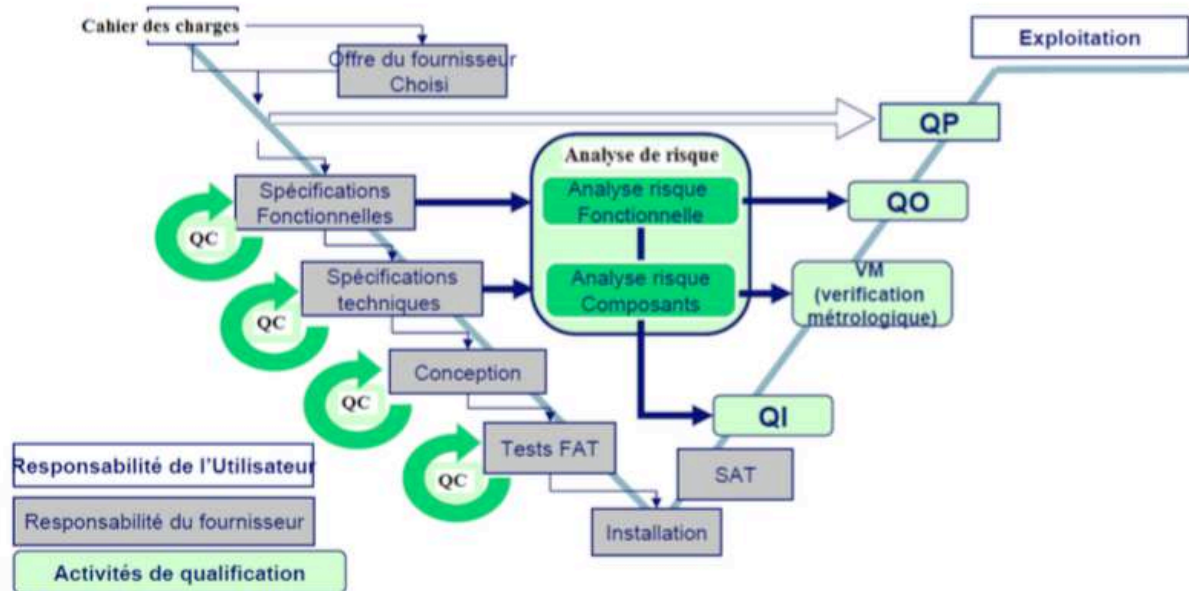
Cahier des charges

Offre du fournisseur Choisi

Exploitation

QP

Analyse de risque

Analyse risque Fonctionnelle

Analyse risque Composants

Spécifications Fonctionnelles

QC

QO

Spécifications techniques

QC

VM (verification métrologique)

Conception

QC

QI

Tests FAT

QC

SAT

Installation

Responsabilité de l'Utilisateur

Responsabilité du fournisseur

Activités de qualification